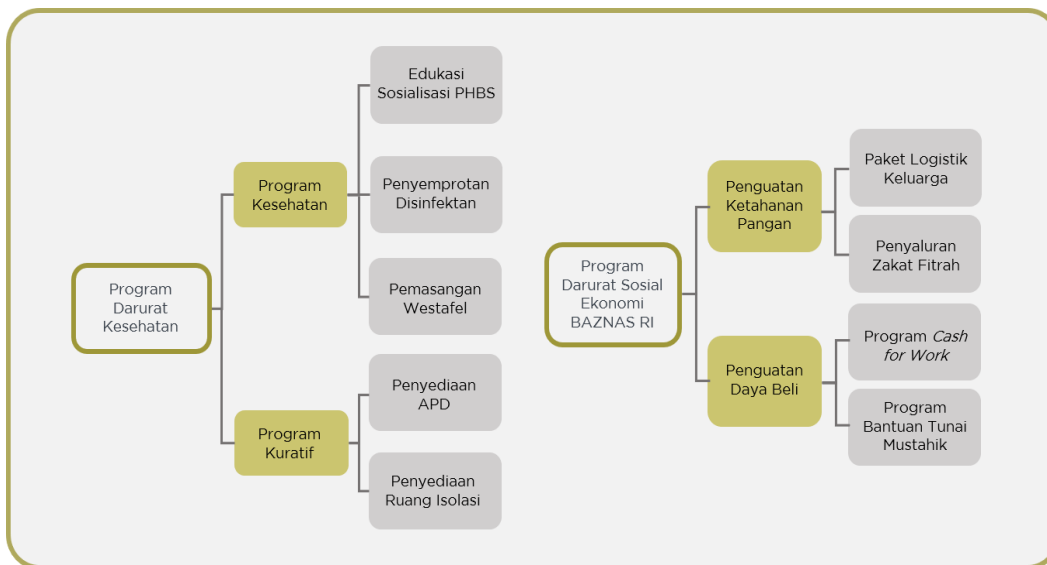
Program Darurat Kesehatan

Program Kesehatan

Edukasi Sosialisasi PHBS

Penyemprotan Disinfektan

Pemasangan Westafel

Program Kuratif

Penyediaan APD

Penyediaan Ruang Isolasi

Program Darurat Sosial Ekonomi BAZNAS RI

Penguatan Ketahanan Pangan

Paket Logistik Keluarga

Penyaluran Zakat Fitrah

Penguatan Daya Beli

Program *Cash for Work*

Program Bantuan Tunai Mustahik